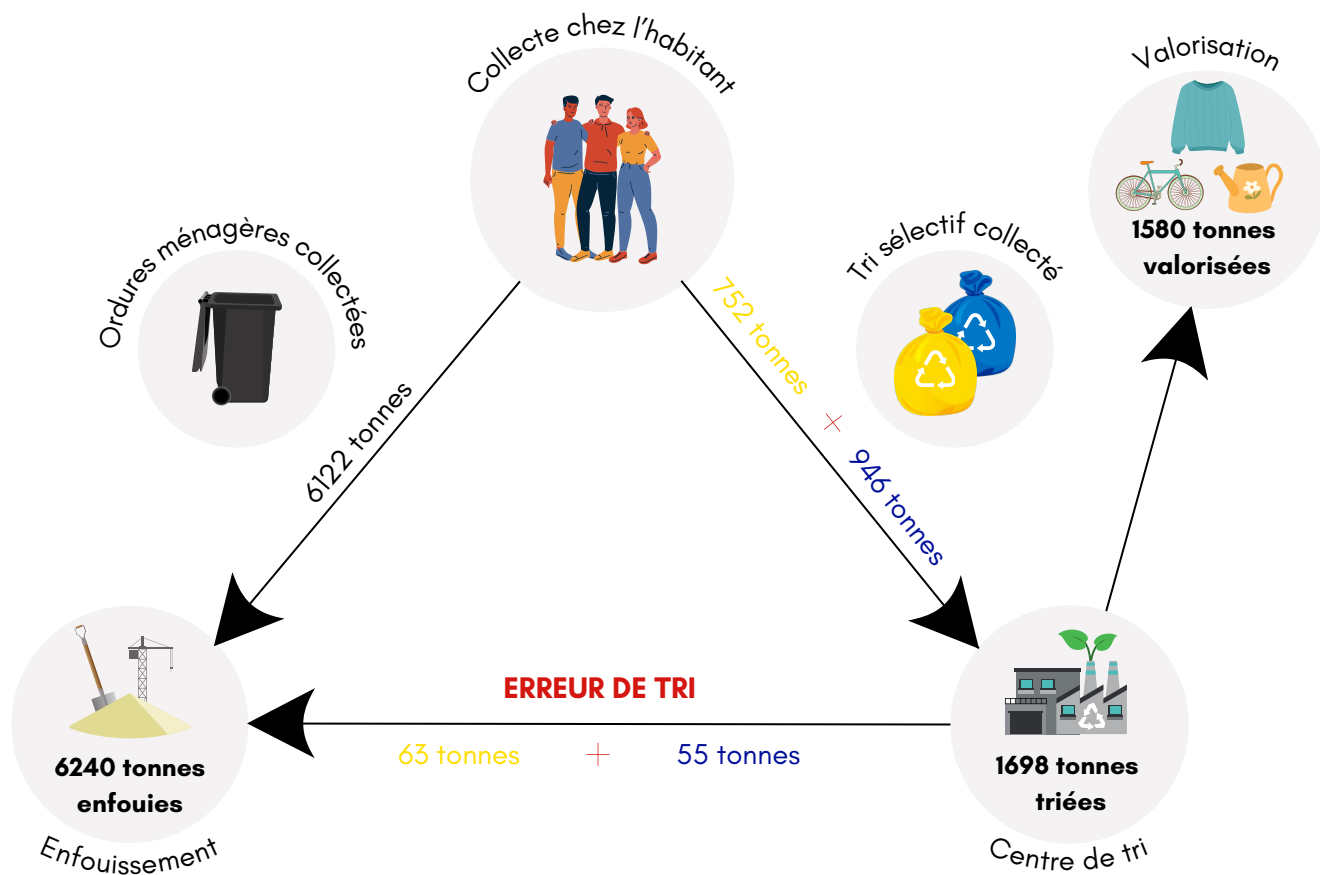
Collecte chez l'habitant

Valorisation

1580 tonnes valorisées

Ordures ménagères collectées

Tri sélectif collecté

6122 tonnes

752 tonnes + 946 tonnes

ERREUR DE TRI

63 tonnes + 55 tonnes

6240 tonnes enfouies

Enfouissement

1698 tonnes triées

Centre de tri